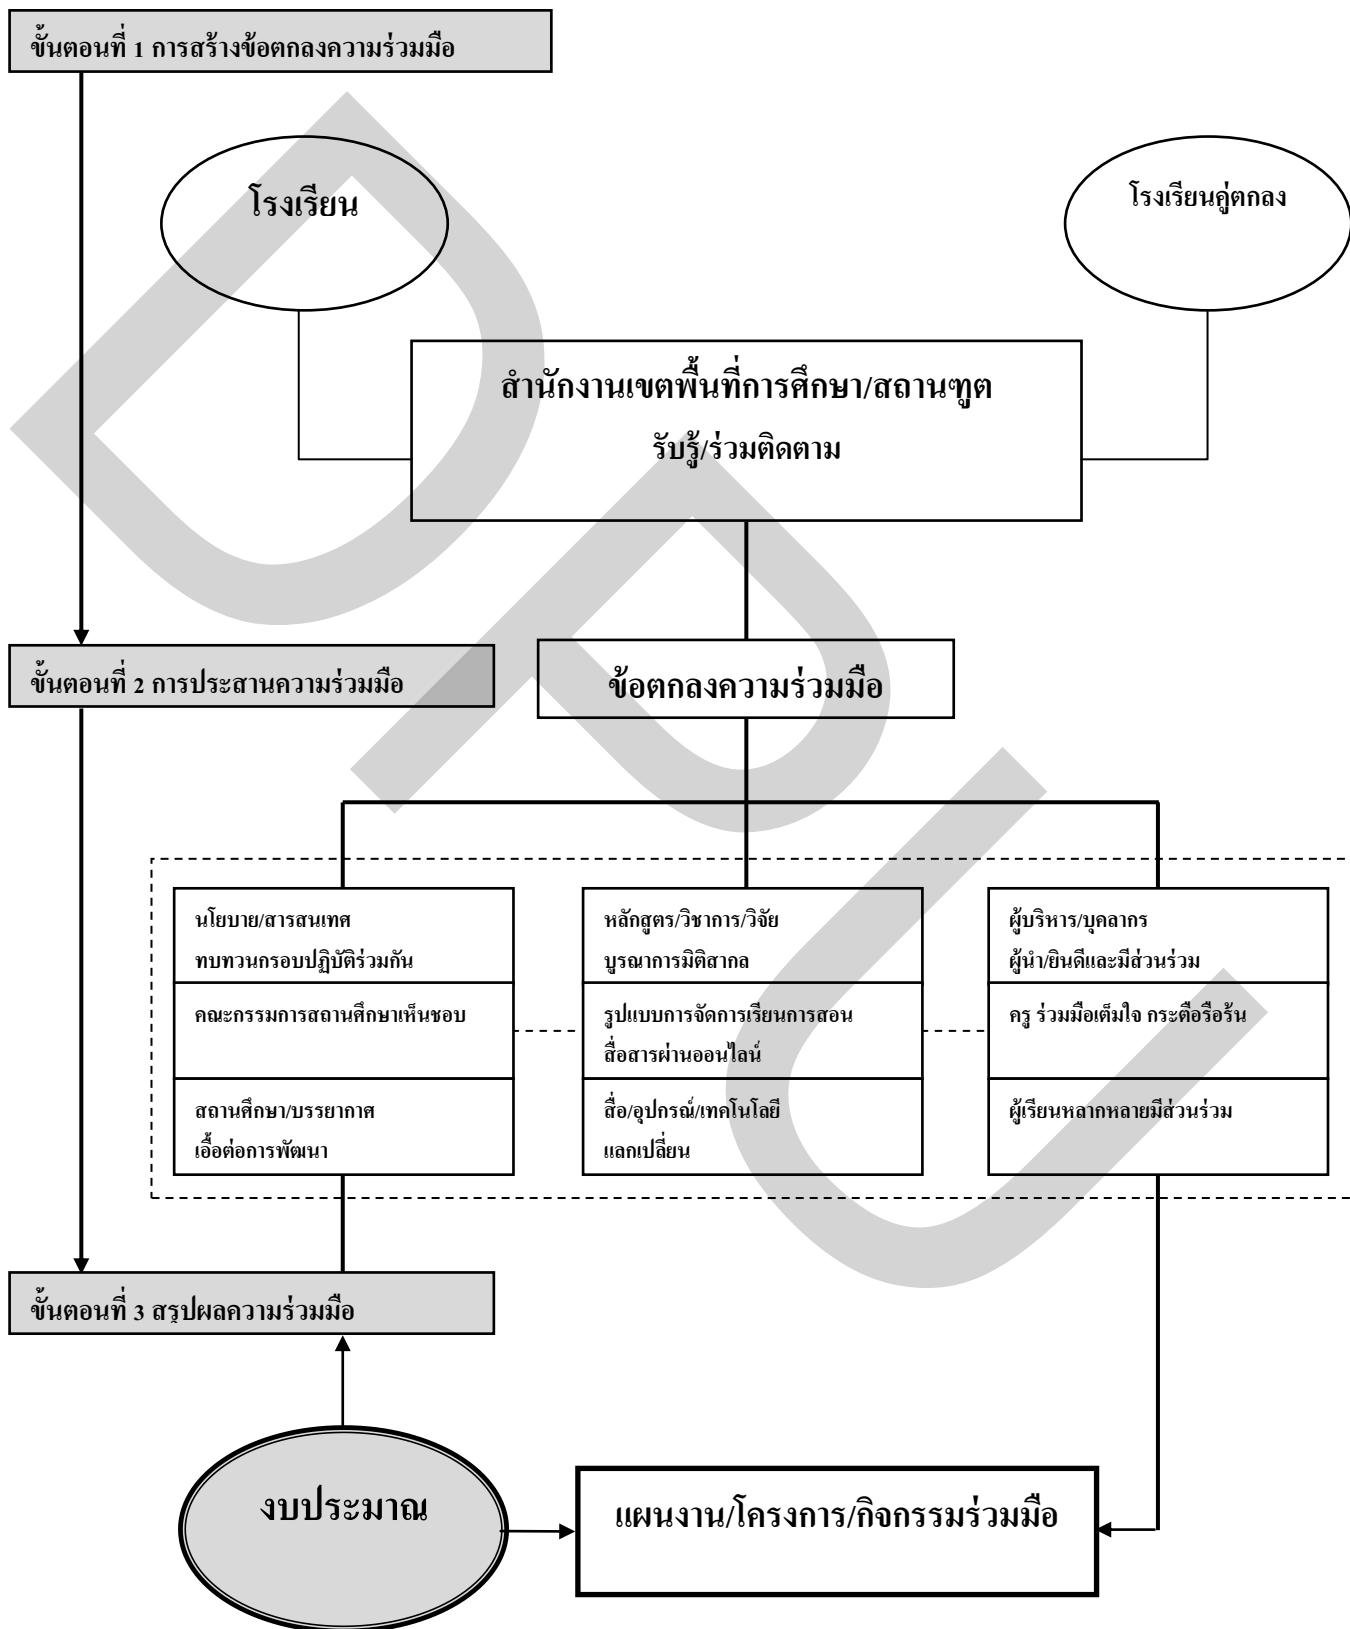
ขั้นตอนที่ 1 การสร้างข้อตกลงความร่วมมือ

โรงเรียน

โรงเรียนคู่ตกลง

สำนักงานเขตพื้นที่การศึกษา/สถานฑูต
รับรู้/ร่วมติดตาม

ขั้นตอนที่ 2 การประสานความร่วมมือ

ข้อตกลงความร่วมมือ

นโยบาย/สารสนเทศ
ทบทวนกรอบปฏิบัติร่วมกัน

คณะกรรมการสถานศึกษาเห็นชอบ

สถานศึกษา/บรรยากาศ
เอื้อต่อการพัฒนา

หลักสูตร/วิชาการ/วิจัย
บูรณาการมิติสากล

รูปแบบการจัดการเรียนการสอน
สื่อสารผ่านออนไลน์

สื่อ/อุปกรณ์/เทคโนโลยี
แลกเปลี่ยน

ผู้บริหาร/บุคลากร
ผู้นำ/ยินดีและมีส่วนร่วม

ครู ร่วมมือเต็มใจ กระตือรือร้น

ผู้เรียนหลากหลายมีส่วนร่วม

ขั้นตอนที่ 3 สรุปผลความร่วมมือ

งบประมาณ

แผนงาน/โครงการ/กิจกรรมร่วมมือ